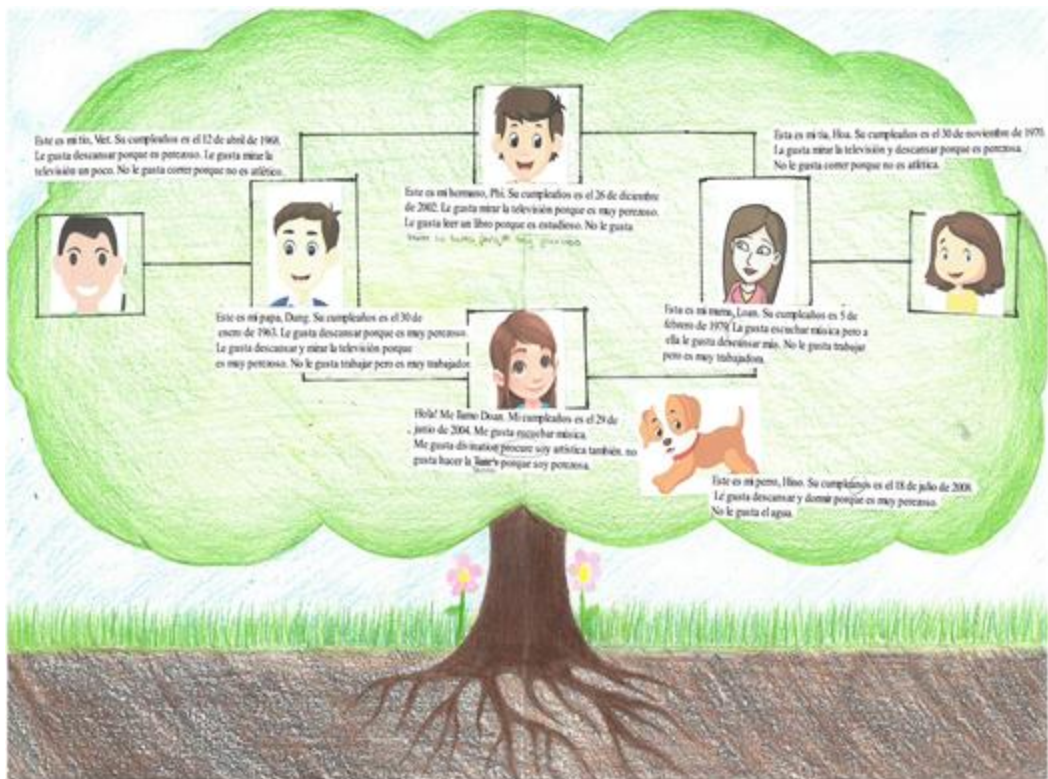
Este es mi tío, Viet. Su cumpleaños es el 12 de abril de 1968. Le gusta descansar porque es perezoso. Le gusta mirar la televisión un poco. No le gusta correr porque no es atlético.

Este es mi hermano, Phi. Su cumpleaños es el 26 de diciembre de 2002. Le gusta mirar la televisión porque es muy perezoso. Le gusta leer un libro porque es estudioso. No le gusta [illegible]

Esta es mi tía, Hoa. Su cumpleaños es el 30 de noviembre de 1970. La gusta mirar la televisión y descansar porque es perezosa. No le gusta correr porque no es atlética.

Este es mi papa, Dung. Su cumpleaños es el 30 de enero de 1963. Le gusta descansar porque es muy perezoso. Le gusta descansar y mirar la televisión porque es muy perezoso. No le gusta trabajar pero es muy trabajador.

Esta es mi mama, Loan. Su cumpleaños es el 5 de febrero de 1970. La gusta escuchar música pero a ella le gusta descansar más. No le gusta trabajar pero es muy trabajadora.

Hola! Me llamo Doan. Mi cumpleaños es el 29 de junio de 2004. Me gusta escuchar música. Me gusta dibujar porque soy artística también. no gusta hacer la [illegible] porque soy perezosa.

Este es mi perro, Heo. Su cumpleaños es el 18 de julio de 2008. Le gusta descansar y dormir porque es muy perezoso. No le gusta el agua.